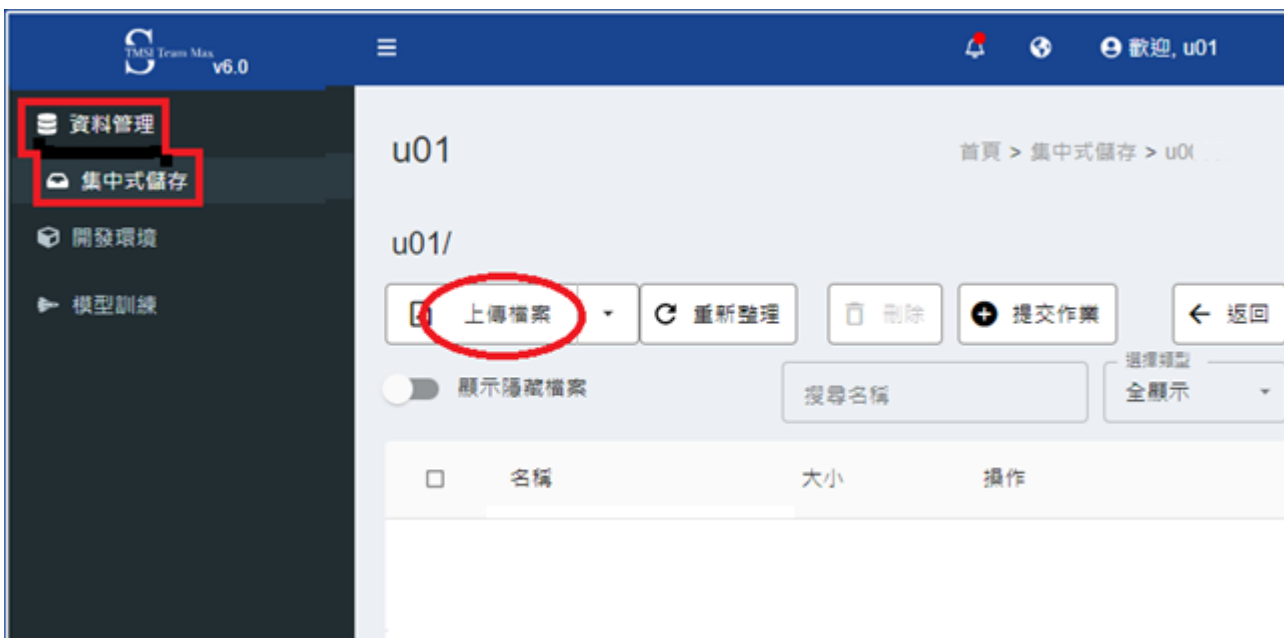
TMSI Team Max v6.0

歡迎, u01

資料管理
集中式儲存
開發環境
模型訓練

u01

首頁 > 集中式儲存 > u0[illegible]

u01/

上傳檔案
重新整理
刪除
提交作業
返回

顯示隱藏檔案

搜尋名稱

選擇類型
全顯示

| | 名稱 | 大小 | 操作 |
|---|---|---|---|